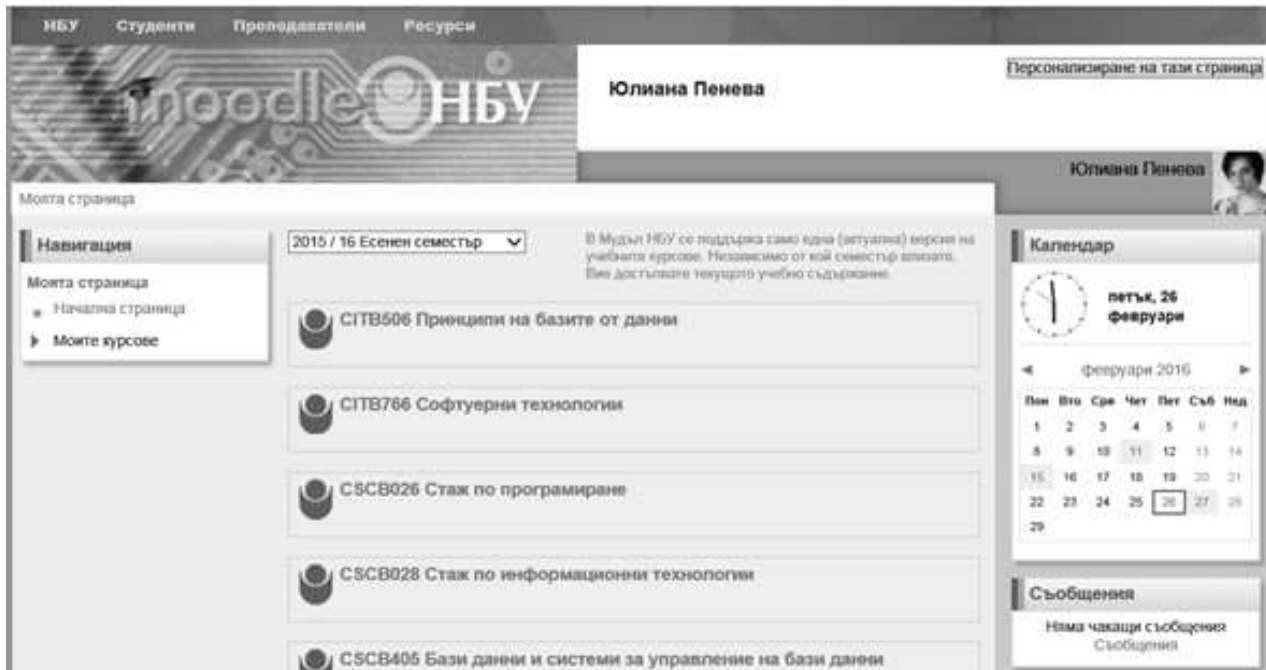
НБУ Студенти Преподаватели Ресурси

moodle НБУ

Юлиана Пенева

Персонализиране на тази страница

Юлиана Пенева

Моята страница

Навигация

Моята страница

Начална страница

Моите курсове

2015 / 16 Есенен семестър

В Мудъл НБУ се поддържа само една (актуална) версия на учебните курсове. Независимо от кой семестър влизате, Вие достъпвате текущото учебно съдържание.

CITB506 Принципи на базите от данни

CITB766 Софтуерни технологии

CSCB026 Стаж по програмиране

CSCB028 Стаж по информационни технологии

CSCB405 Бази данни и системи за управление на бази данни

Календар

петък, 26 февруари

◄ февруари 2016 ►

| Пон | Вто | Сре | Чет | Пет | Съб | Нед |
|---|---|---|---|---|---|---|
| 1 | 2 | 3 | 4 | 5 | 6 | 7 |
| 8 | 9 | 10 | 11 | 12 | 13 | 14 |
| 15 | 16 | 17 | 18 | 19 | 20 | 21 |
| 22 | 23 | 24 | 25 | 26 | 27 | 28 |
| 29 | | | | | | |

Съобщения

Няма чакащи съобщения

Съобщения